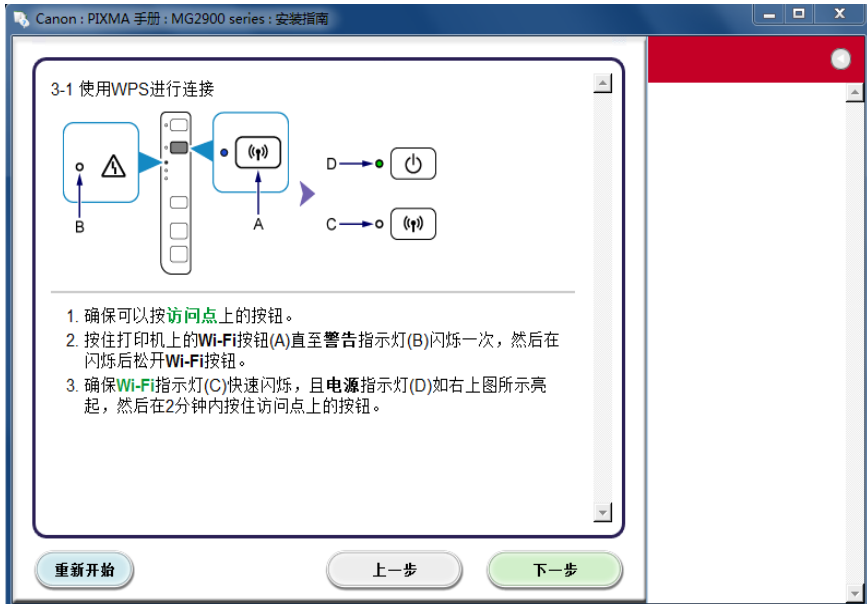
Canon : PIXMA 手册 : MG2900 series : 安装指南

3-1 使用WPS进行连接

B

A

D

C

1. 确保可以按访问点上的按钮。
2. 按住打印机上的Wi-Fi按钮(A)直至警告指示灯(B)闪烁一次，然后在闪烁后松开Wi-Fi按钮。
3. 确保Wi-Fi指示灯(C)快速闪烁，且电源指示灯(D)如右上图所示亮起，然后在2分钟内按住访问点上的按钮。

重新开始

上一步

下一步